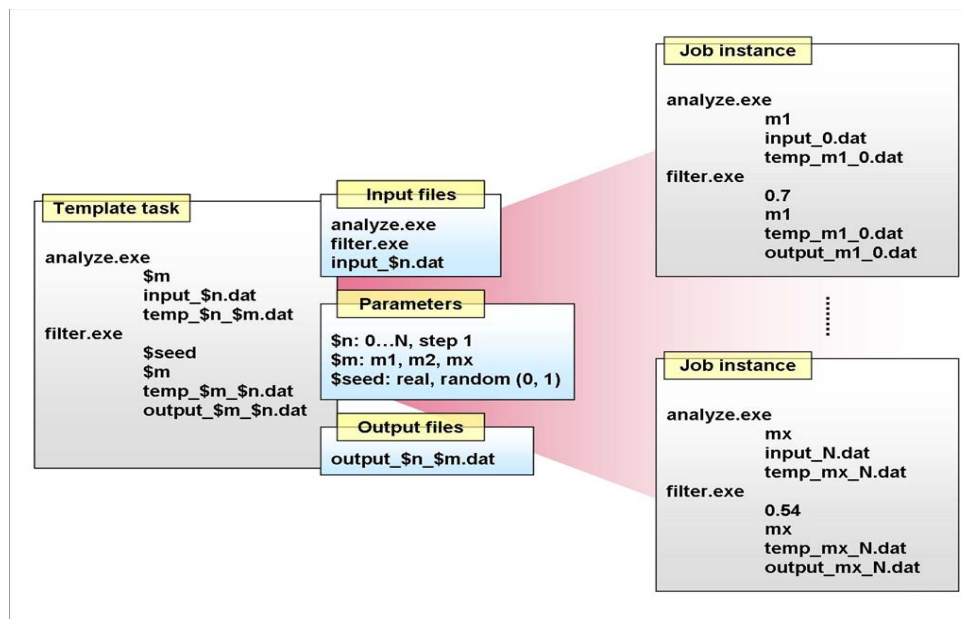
Template task

analyze.exe
$m
input_$n.dat
temp_$n_$m.dat
filter.exe
$seed
$m
temp_$m_$n.dat
output_$m_$n.dat

Input files

analyze.exe
filter.exe
input_$n.dat

Parameters

$n: 0…N, step 1
$m: m1, m2, mx
$seed: real, random (0, 1)

Output files

output_$n_$m.dat

Job instance

analyze.exe
m1
input_0.dat
temp_m1_0.dat
filter.exe
0.7
m1
temp_m1_0.dat
output_m1_0.dat

Job instance

analyze.exe
mx
input_N.dat
temp_mx_N.dat
filter.exe
0.54
mx
temp_mx_N.dat
output_mx_N.dat